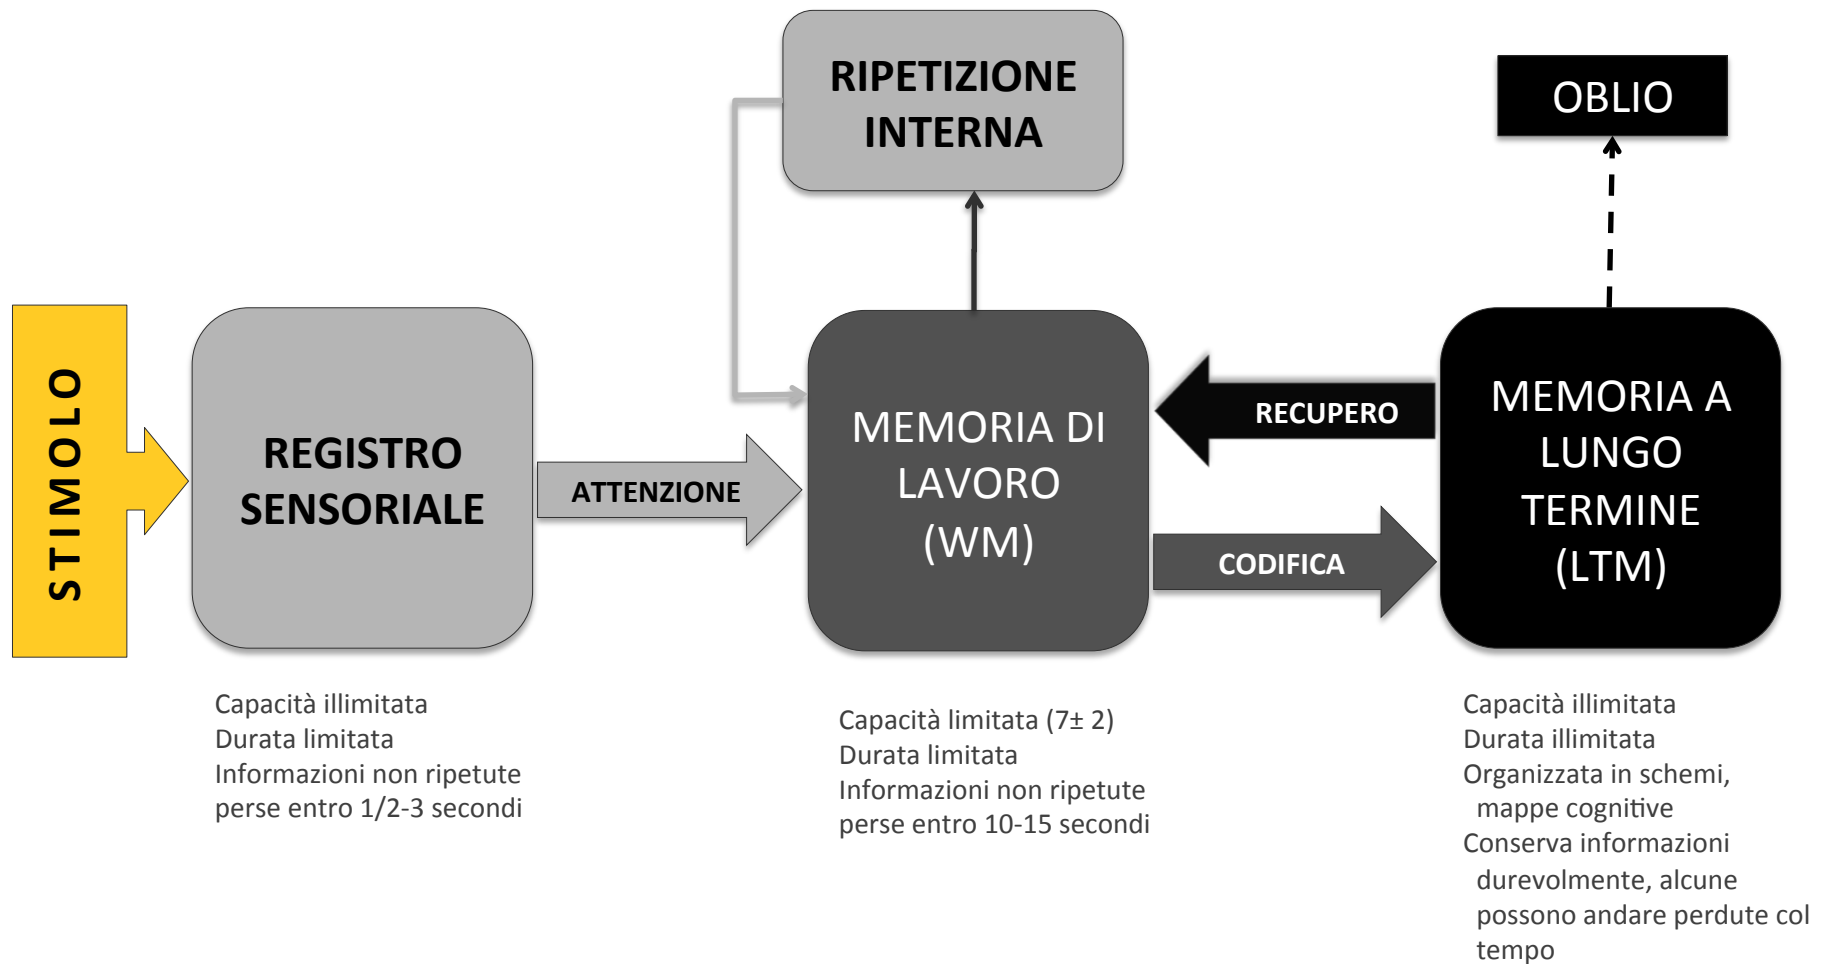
RIPETIZIONE INTERNA

OBLIO

STIMOLO

REGISTRO SENSORIALE

ATTENZIONE

MEMORIA DI LAVORO (WM)

RECUPERO

CODIFICA

MEMORIA A LUNGO TERMINE (LTM)

Capacità illimitata
Durata limitata
Informazioni non ripetute perse entro 1/2-3 secondi

Capacità limitata (7± 2)
Durata limitata
Informazioni non ripetute perse entro 10-15 secondi

Capacità illimitata
Durata illimitata
Organizzata in schemi, mappe cognitive
Conserva informazioni durevolmente, alcune possono andare perdute col tempo